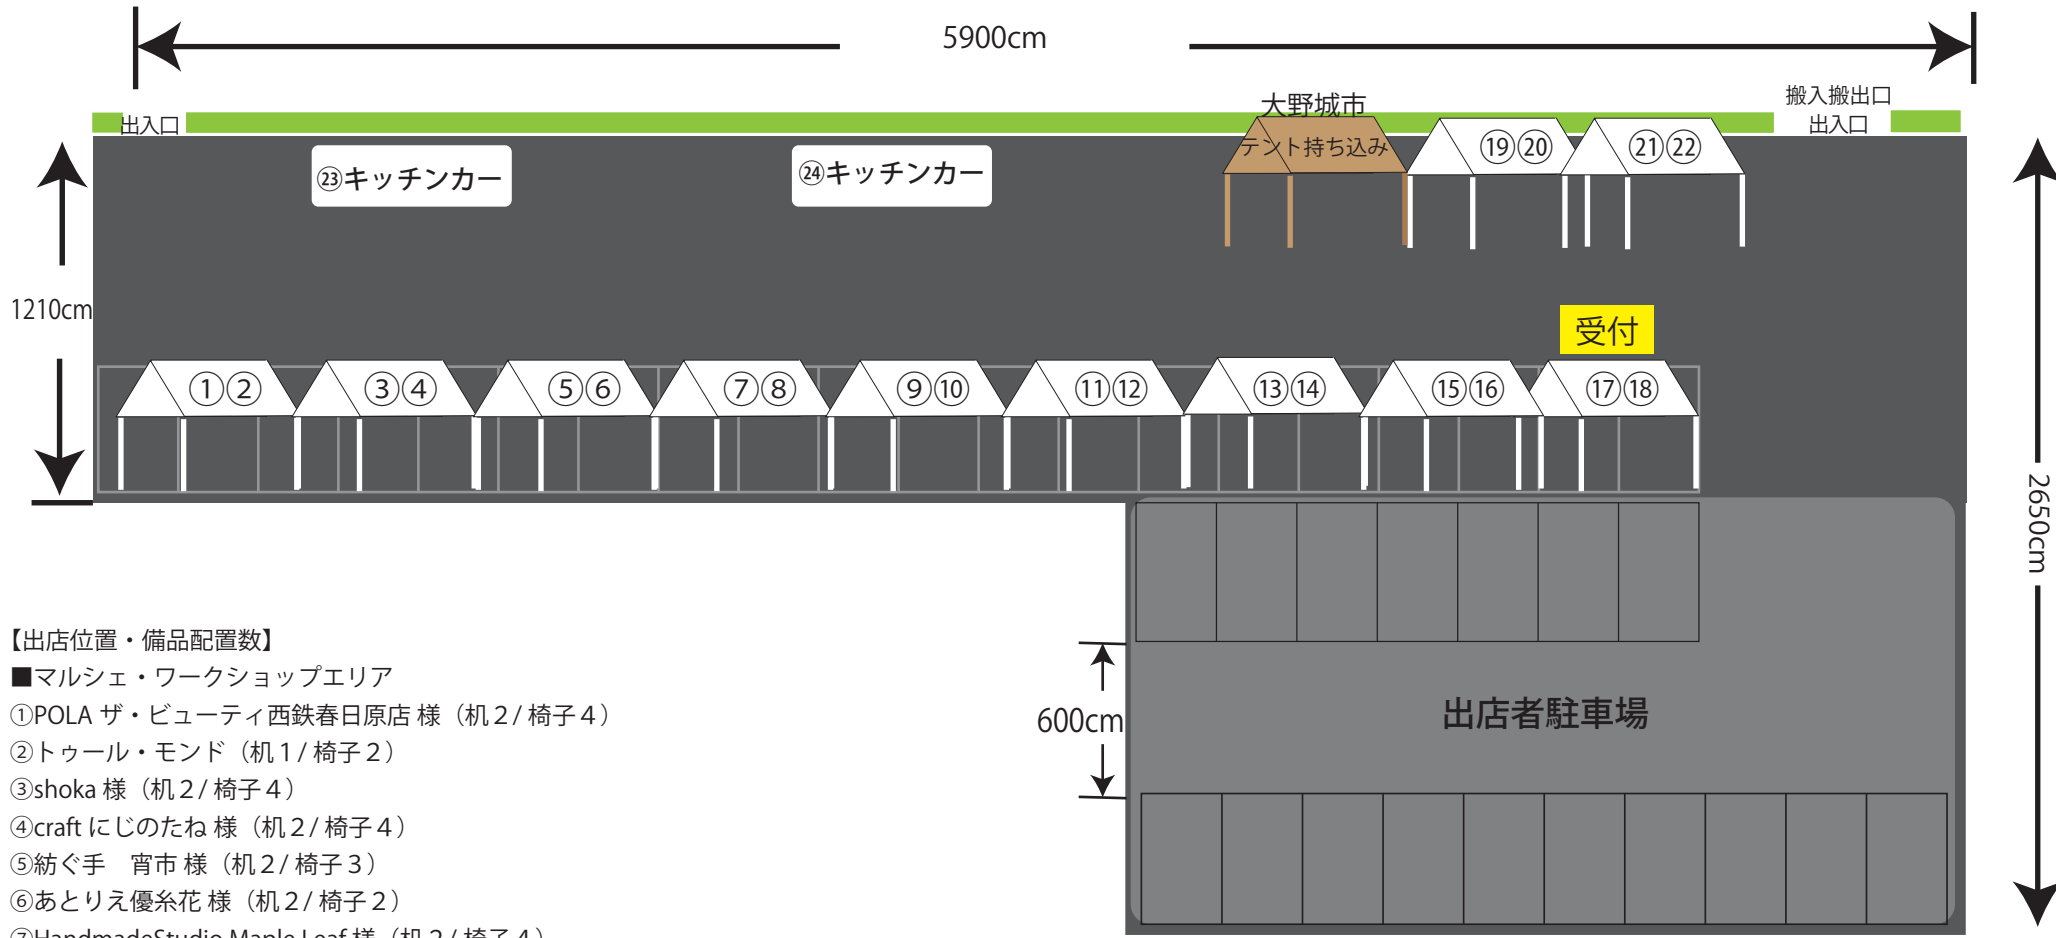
5900cm

出入口

大野城市

搬入搬出口
出入口

テント持ち込み

⑲⑳

㉑㉒

㉓キッチンカー

㉔キッチンカー

1210cm

受付

①②　③④　⑤⑥　⑦⑧　⑨⑩　⑪⑫　⑬⑭　⑮⑯　⑰⑱

2650cm

600cm

出店者駐車場

【出店位置・備品配置数】
■マルシェ・ワークショップエリア
①POLA ザ・ビューティ西鉄春日原店 様（机２/ 椅子４）
②トゥール・モンド（机１/ 椅子２）
③shoka 様（机２/ 椅子４）
④craft にじのたね 様（机２/ 椅子４）
⑤紡ぐ手　宵市 様（机２/ 椅子３）
⑥あとりえ優糸花 様（机２/ 椅子２）
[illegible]